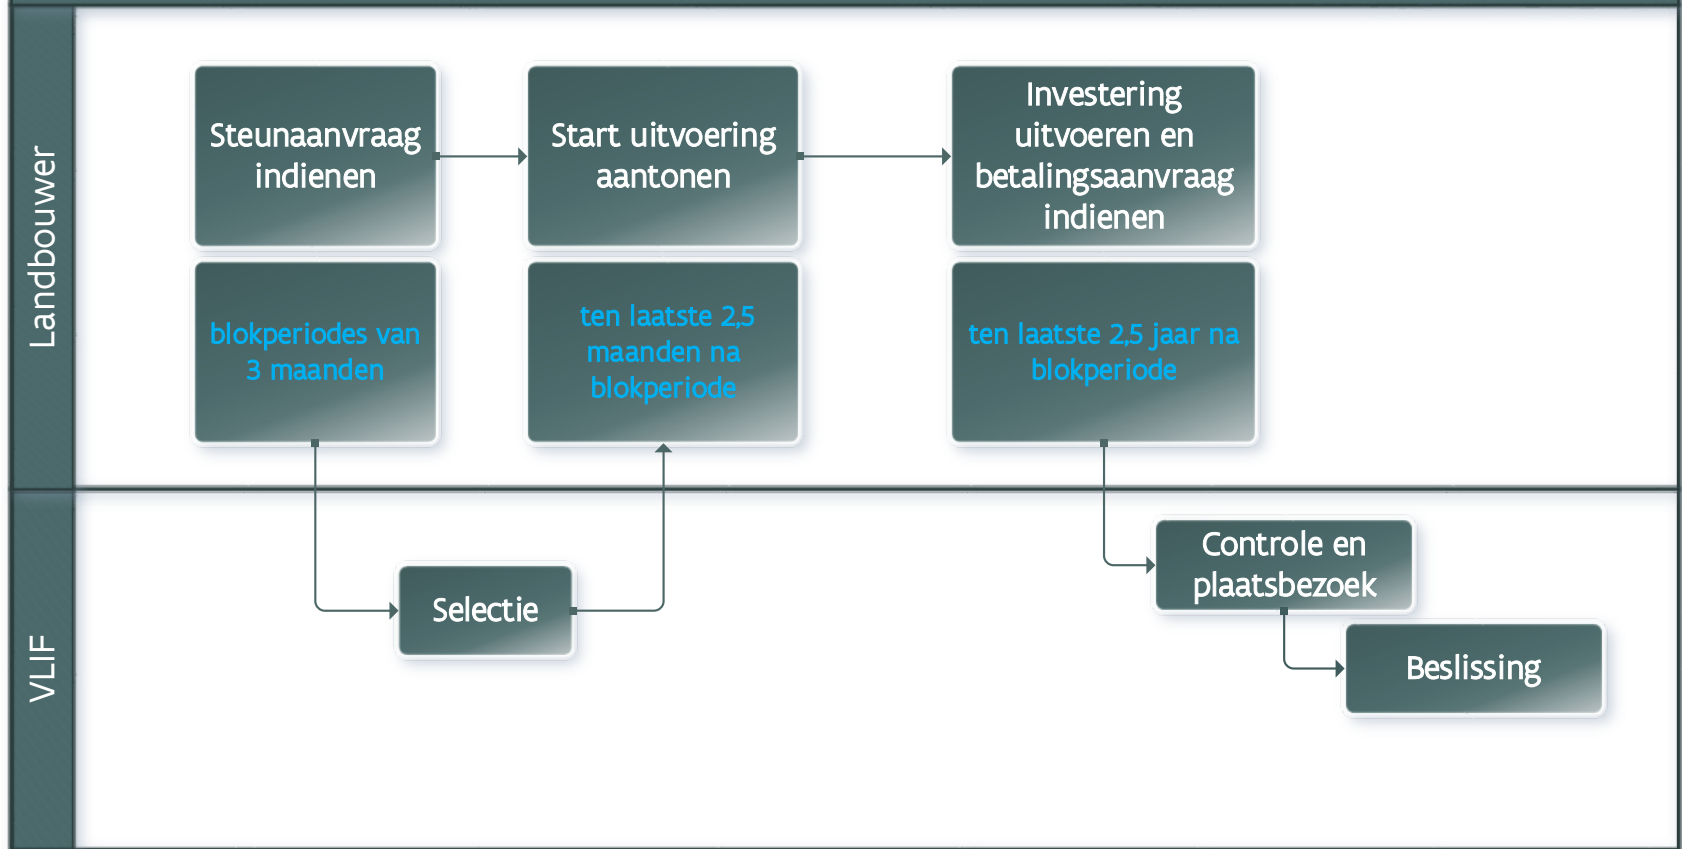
Landbouwer

Steunaanvraag indienen

Start uitvoering aantonen

Investering uitvoeren en betalingsaanvraag indienen

blokperiodes van 3 maanden

ten laatste 2,5 maanden na blokperiode

ten laatste 2,5 jaar na blokperiode

VLIF

Selectie

Controle en plaatsbezoek

Beslissing